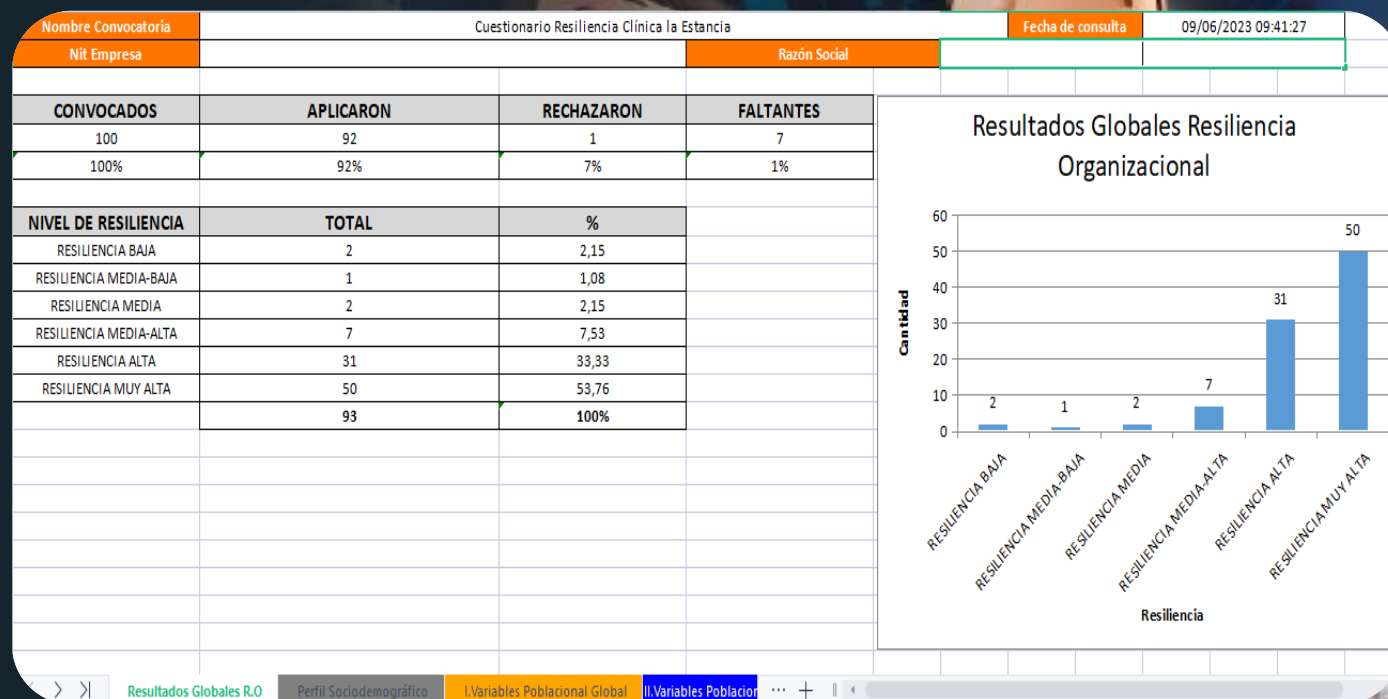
| Nombre Convocatoria | Cuestionario Resiliencia Clínica la Estancia | Fecha de consulta | 09/06/2023 09:41:27 |
|---|---|---|---|
| Nit Empresa | | Razón Social | |

| CONVOCADOS | APLICARON | RECHAZARON | FALTANTES |
|---|---|---|---|
| 100 | 92 | 1 | 7 |
| 100% | 92% | 7% | 1% |

| NIVEL DE RESILIENCIA | TOTAL | % |
|---|---|---|
| RESILIENCIA BAJA | 2 | 2,15 |
| RESILIENCIA MEDIA-BAJA | 1 | 1,08 |
| RESILIENCIA MEDIA | 2 | 2,15 |
| RESILIENCIA MEDIA-ALTA | 7 | 7,53 |
| RESILIENCIA ALTA | 31 | 33,33 |
| RESILIENCIA MUY ALTA | 50 | 53,76 |
| | 93 | 100% |

Resultados Globales Resiliencia Organizacional

Cantidad
60
50
40
30
20
10
0

2 1 2 7 31 50

RESILIENCIA BAJA
RESILIENCIA MEDIA-BAJA
RESILIENCIA MEDIA
RESILIENCIA MEDIA-ALTA
RESILIENCIA ALTA
RESILIENCIA MUY ALTA

Resiliencia

Resultados Globales R.O | Perfil Sociodemográfico | I.Variables Poblacional Global | II.Variables Poblacion | ... | +